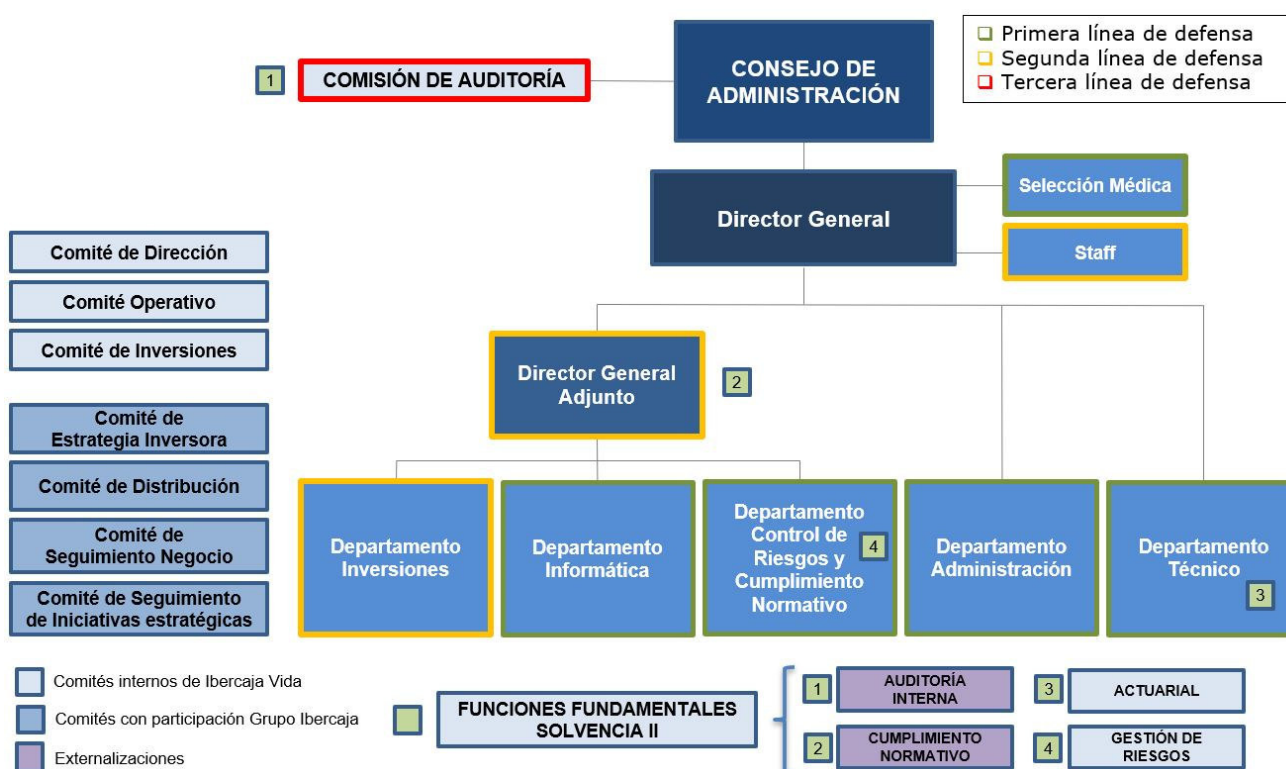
Primera línea de defensa
Segunda línea de defensa
Tercera línea de defensa

1 COMISIÓN DE AUDITORÍA

CONSEJO DE ADMINISTRACIÓN

Selección Médica

Director General

Staff

Comité de Dirección

Comité Operativo

Comité de Inversiones

Comité de Estrategia Inversora

Comité de Distribución

Comité de Seguimiento Negocio

Comité de Seguimiento de Iniciativas estratégicas

Director General Adjunto 2

Departamento Inversiones

Departamento Informática

Departamento Control de Riesgos y Cumplimiento Normativo 4

Departamento Administración

Departamento Técnico 3

Comités internos de Ibercaja Vida

Comités con participación Grupo Ibercaja

Externalizaciones

FUNCIONES FUNDAMENTALES SOLVENCIA II

1 AUDITORÍA INTERNA

2 CUMPLIMIENTO NORMATIVO

3 ACTUARIAL

4 GESTIÓN DE RIESGOS